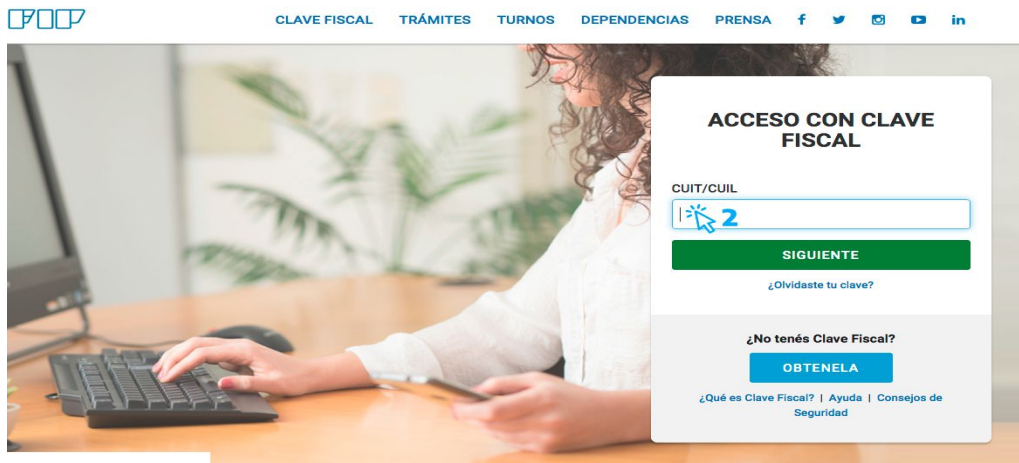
AFIP

CLAVE FISCAL TRÁMITES TURNOS DEPENDENCIAS PRENSA f in

ACCESO CON CLAVE FISCAL

CUIT/CUIL

2

SIGUIENTE

¿Olvidaste tu clave?

¿No tenés Clave Fiscal?

OBTENELA

¿Qué es Clave Fiscal? | Ayuda | Consejos de Seguridad